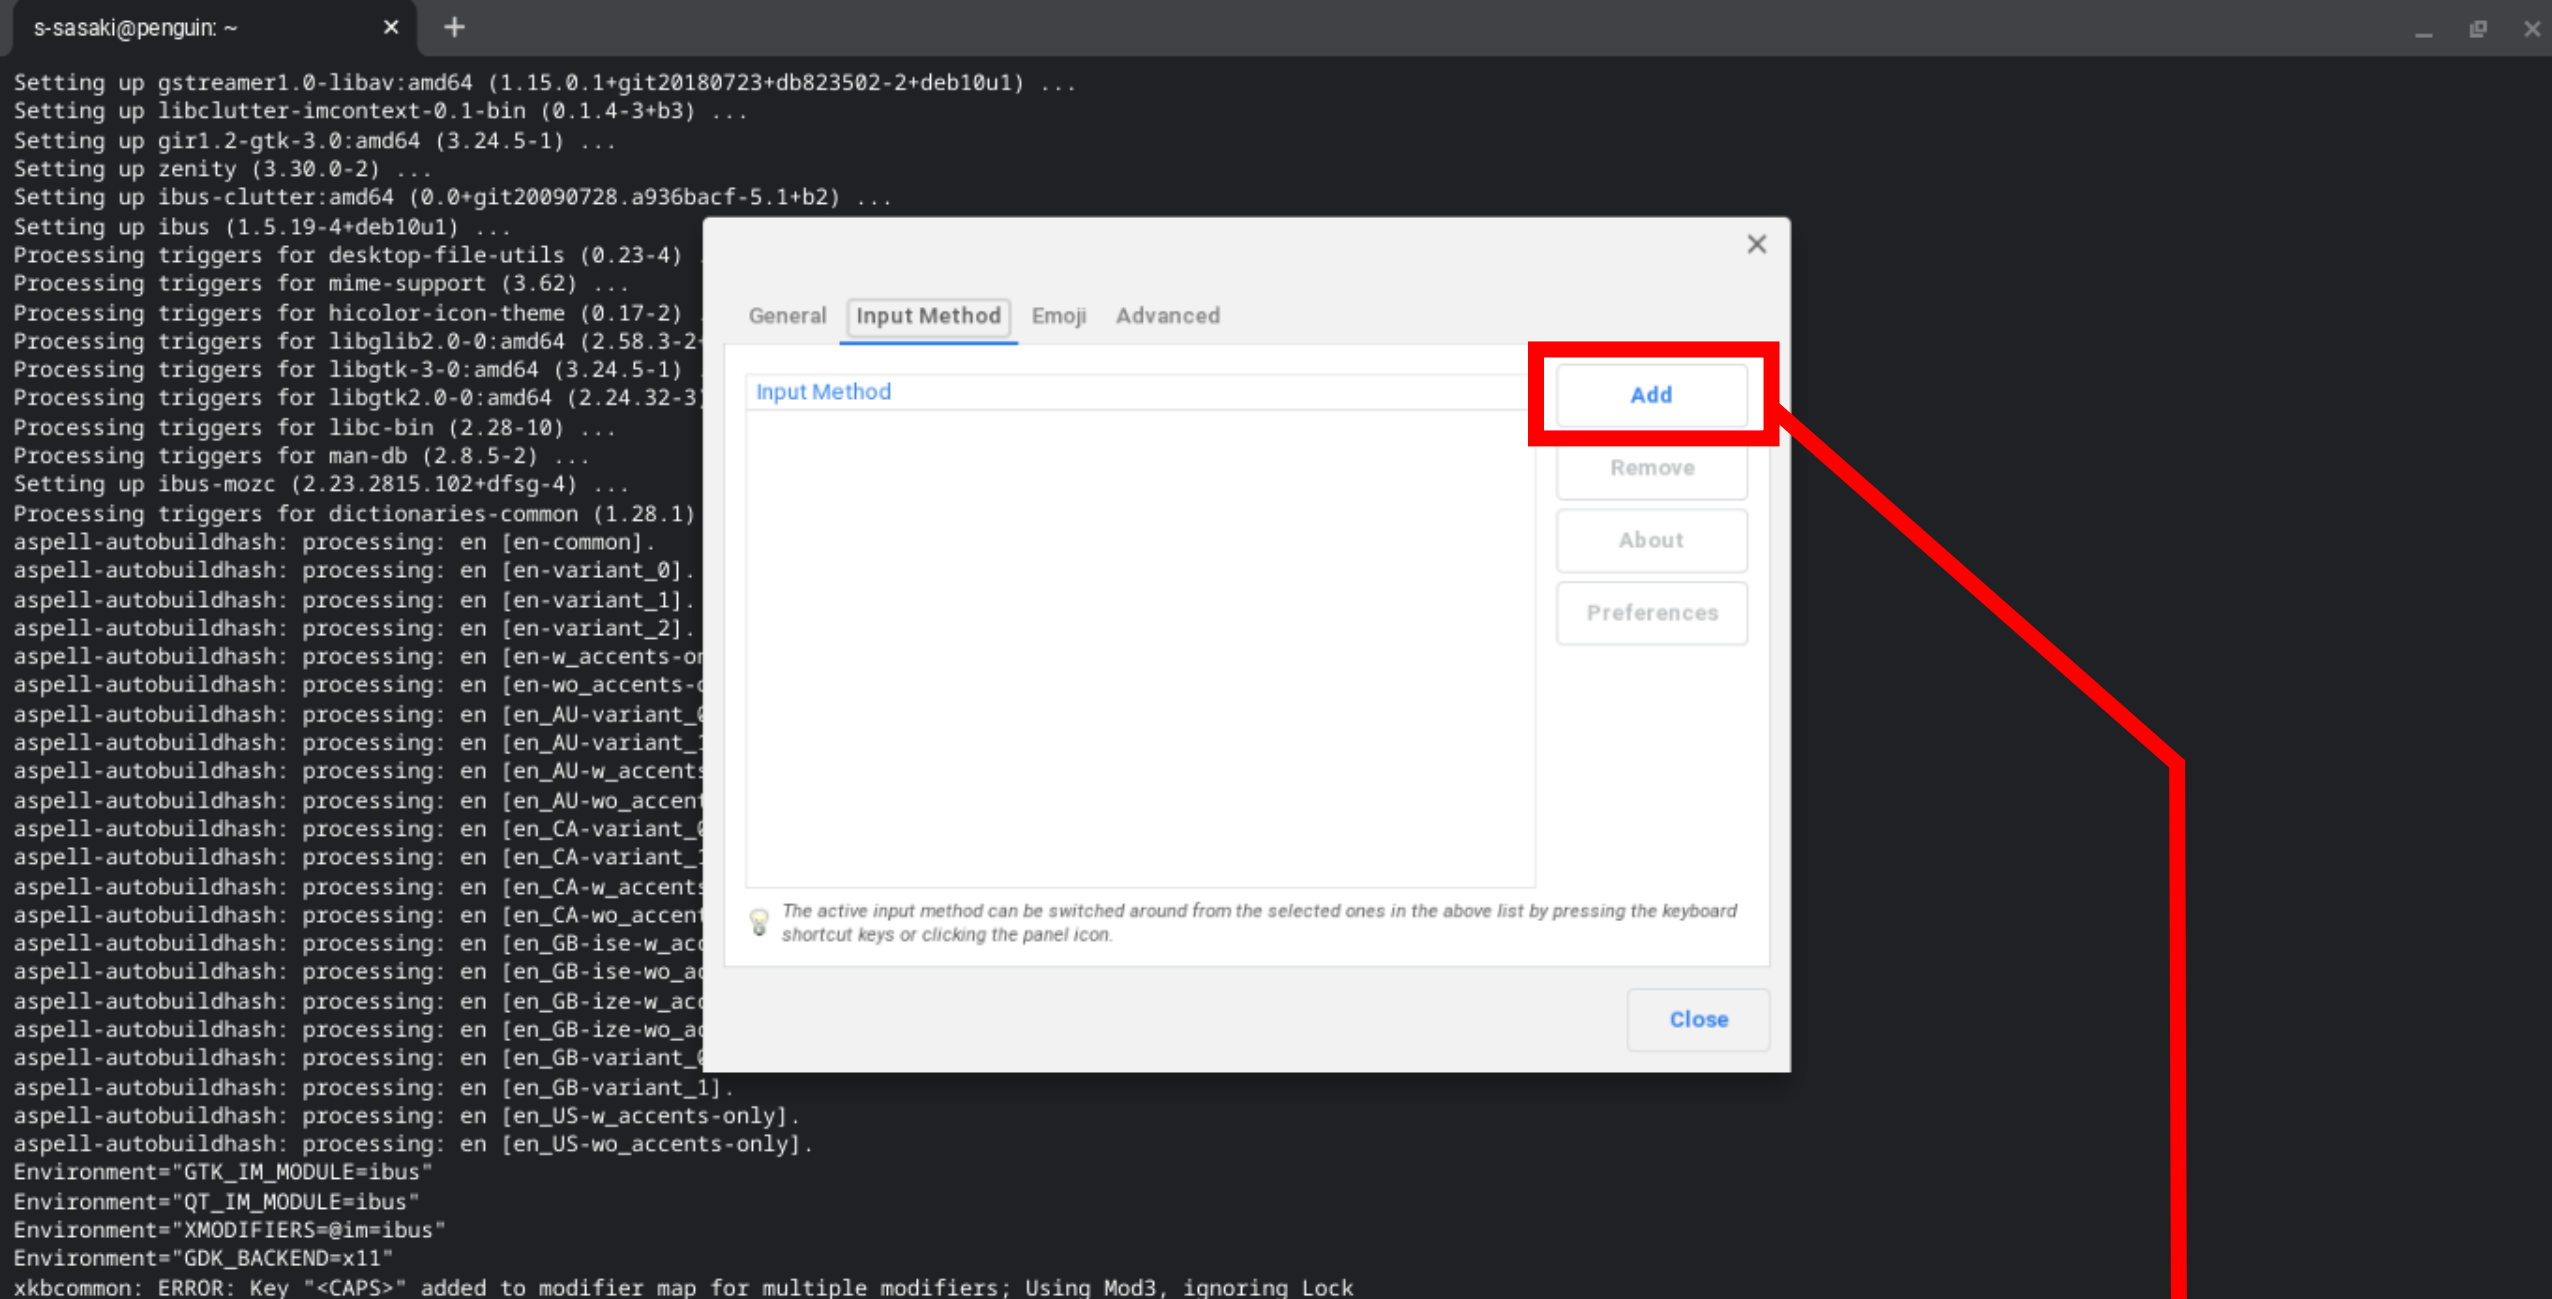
s-sasaki@penguin: ~

Setting up gstreamer1.0-libav:amd64 (1.15.0.1+git20180723+db823502-2+deb10u1) ...
Setting up libclutter-imcontext-0.1-bin (0.1.4-3+b3) ...
Setting up gir1.2-gtk-3.0:amd64 (3.24.5-1) ...
Setting up zenity (3.30.0-2) ...
Setting up ibus-clutter:amd64 (0.0+git20090728.a936bacf-5.1+b2) ...
Setting up ibus (1.5.19-4+deb10u1) ...
Processing triggers for desktop-file-utils (0.23-4) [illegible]
Processing triggers for mime-support (3.62) ...
Processing triggers for hicolor-icon-theme (0.17-2) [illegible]
Processing triggers for libglib2.0-0:amd64 (2.58.3-2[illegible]
Processing triggers for libgtk-3-0:amd64 (3.24.5-1) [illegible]
Processing triggers for libgtk2.0-0:amd64 (2.24.32-3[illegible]
Processing triggers for libc-bin (2.28-10) ...
Processing triggers for man-db (2.8.5-2) ...
Setting up ibus-mozc (2.23.2815.102+dfsg-4) ...
Processing triggers for dictionaries-common (1.28.1) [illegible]
aspell-autobuildhash: processing: en [en-common].
aspell-autobuildhash: processing: en [en-variant_0].
aspell-autobuildhash: processing: en [en-variant_1].
aspell-autobuildhash: processing: en [en-variant_2].
aspell-autobuildhash: processing: en [en-w_accents-o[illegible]
aspell-autobuildhash: processing: en [en-wo_accents-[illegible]
aspell-autobuildhash: processing: en [en_AU-variant_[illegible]
aspell-autobuildhash: processing: en [en_AU-variant_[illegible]
aspell-autobuildhash: processing: en [en_AU-w_accents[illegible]
aspell-autobuildhash: processing: en [en_AU-wo_accen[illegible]
aspell-autobuildhash: processing: en [en_CA-variant_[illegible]
aspell-autobuildhash: processing: en [en_CA-variant_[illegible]
aspell-autobuildhash: processing: en [en_CA-w_accents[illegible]
aspell-autobuildhash: processing: en [en_CA-wo_accen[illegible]
aspell-autobuildhash: processing: en [en_GB-ise-w_ac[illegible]
aspell-autobuildhash: processing: en [en_GB-ise-wo_a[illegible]
aspell-autobuildhash: processing: en [en_GB-ize-w_ac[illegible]
aspell-autobuildhash: processing: en [en_GB-ize-wo_a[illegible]
aspell-autobuildhash: processing: en [en_GB-variant_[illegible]
aspell-autobuildhash: processing: en [en_GB-variant_1].
aspell-autobuildhash: processing: en [en_US-w_accents-only].
aspell-autobuildhash: processing: en [en_US-wo_accents-only].
Environment="GTK_IM_MODULE=ibus"
Environment="QT_IM_MODULE=ibus"
Environment="XMODIFIERS=@im=ibus"
Environment="GDK_BACKEND=x11"
xkbcommon: ERROR: Key "<CAPS>" added to modifier map for multiple modifiers; Using Mod3, ignoring Lock

General | Input Method | Emoji | Advanced

Input Method

Add
Remove
About
Preferences

The active input method can be switched around from the selected ones in the above list by pressing the keyboard shortcut keys or clicking the panel icon.

Close